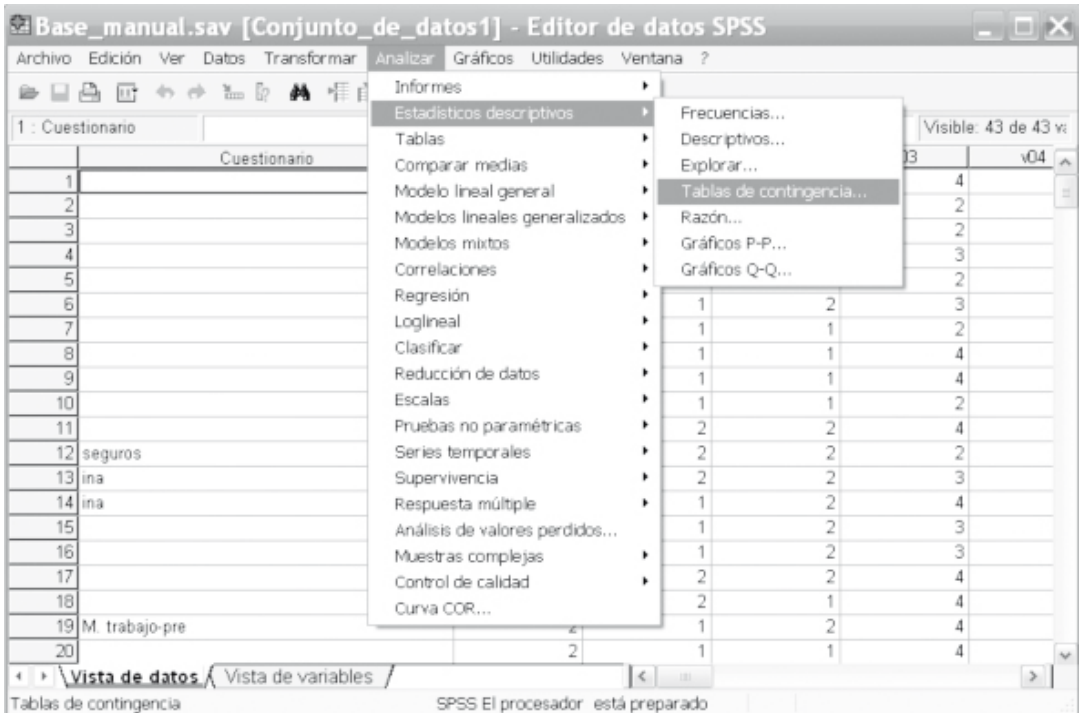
Base_manual.sav [Conjunto_de_datos1] - Editor de datos SPSS

Archivo Edición Ver Datos Transformar Analizar Gráficos Utilidades Ventana ?

1 : Cuestionario

Visible: 43 de 43 va

Informes
Estadísticos descriptivos
Tablas
Comparar medias
Modelo lineal general
Modelos lineales generalizados
Modelos mixtos
Correlaciones
Regresión
Loglineal
Clasificar
Reducción de datos
Escalas
Pruebas no paramétricas
Series temporales
Supervivencia
Respuesta múltiple
Análisis de valores perdidos...
Muestras complejas
Control de calidad
Curva COR...

Frecuencias...
Descriptivos...
Explorar...
Tablas de contingencia...
Razón...
Gráficos P-P...
Gráficos Q-Q...

| | Cuestionario | | | | 03 | v04 |
|---|---|---|---|---|---|---|
| 1 | | | | | 4 | |
| 2 | | | | | 2 | |
| 3 | | | | | 2 | |
| 4 | | | | | 3 | |
| 5 | | | | | 2 | |
| 6 | | | 1 | 2 | 3 | |
| 7 | | | 1 | 1 | 2 | |
| 8 | | | 1 | 1 | 4 | |
| 9 | | | 1 | 1 | 4 | |
| 10 | | | 1 | 1 | 2 | |
| 11 | | | 2 | 2 | 4 | |
| 12 | seguros | | 2 | 2 | 2 | |
| 13 | ina | | 2 | 2 | 3 | |
| 14 | ina | | 1 | 2 | 4 | |
| 15 | | | 1 | 2 | 3 | |
| 16 | | | 1 | 2 | 3 | |
| 17 | | | 2 | 2 | 4 | |
| 18 | | | 2 | 1 | 4 | |
| 19 | M. trabajo-pre | 2 | 1 | 2 | 4 | |
| 20 | | 2 | 1 | 1 | 4 | |

Vista de datos Vista de variables

Tablas de contingencia SPSS El procesador está preparado